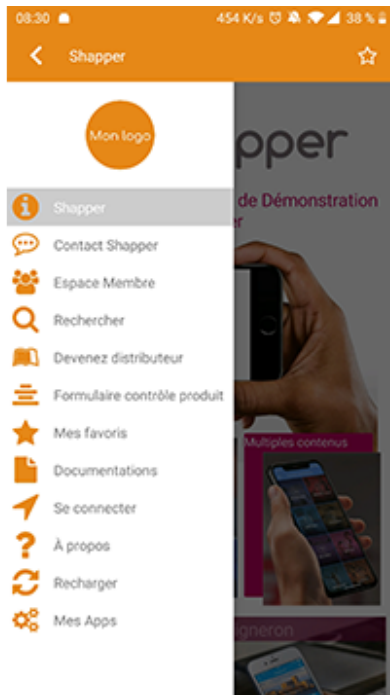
08:30 454 K/s 38 %

Shapper

Mon logo

Shapper
Contact Shapper
Espace Membre
Rechercher
Devenez distributeur
Formulaire contrôle produit
Mes favoris
Documentations
Se connecter
À propos
Recharger
Mes Apps

pper
de Démonstration
r
Multiples contenus
gneron